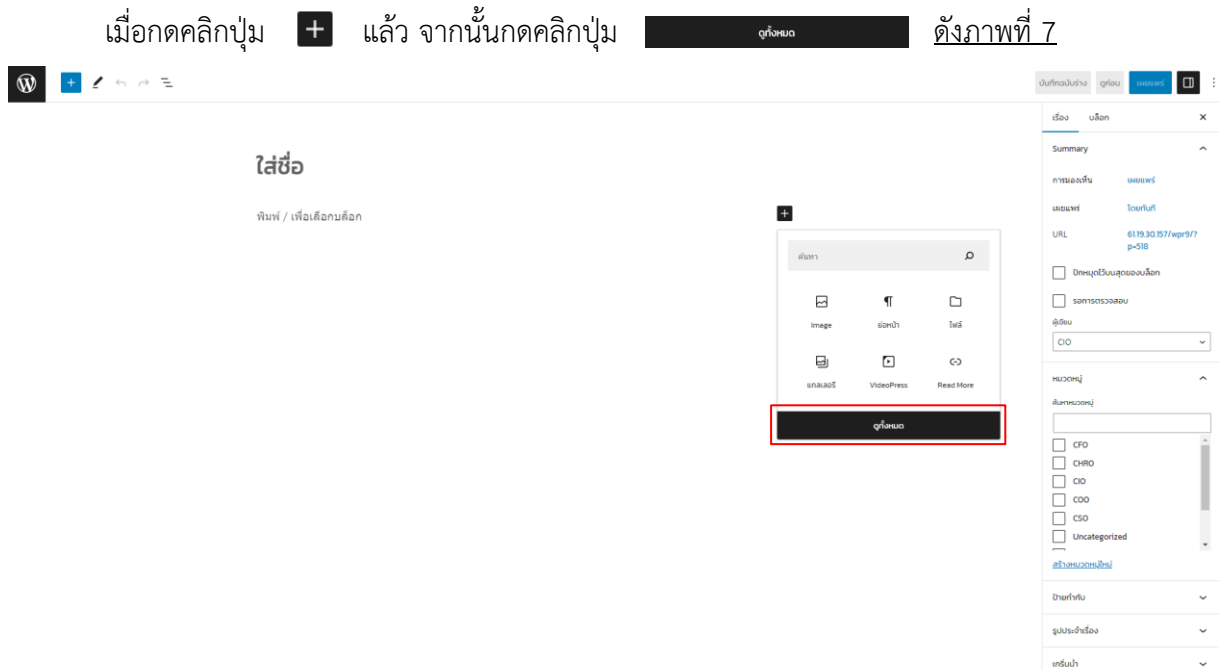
เมื่อกดคลิกปุ่ม + แล้ว จากนั้นกดคลิกปุ่ม ดูทั้งหมด ดังภาพที่ 7

บันทึกฉบับร่าง ดูก่อน เผยแพร่

เรื่อง บล็อก

Summary

การมองเห็น เผยแพร่

เผยแพร่ โดยทันที

URL 61.19.30.157/wpr9/?p=518

ปักหมุดไว้บนสุดของบล็อก

รอการตรวจสอบ

ผู้เขียน

CIO

หมวดหมู่

ค้นหาหมวดหมู่

CFO

CHRO

CIO

COO

CSO

Uncategorized

สร้างหมวดหมู่ใหม่

ป้ายกำกับ

รูปประจำเรื่อง

เกริ่นนำ

ใส่ชื่อ

พิมพ์ / เพื่อเลือกบล็อก

ค้นหา

Image

ย่อหน้า

ไฟล์

แกลเลอรี

VideoPress

Read More

ดูทั้งหมด